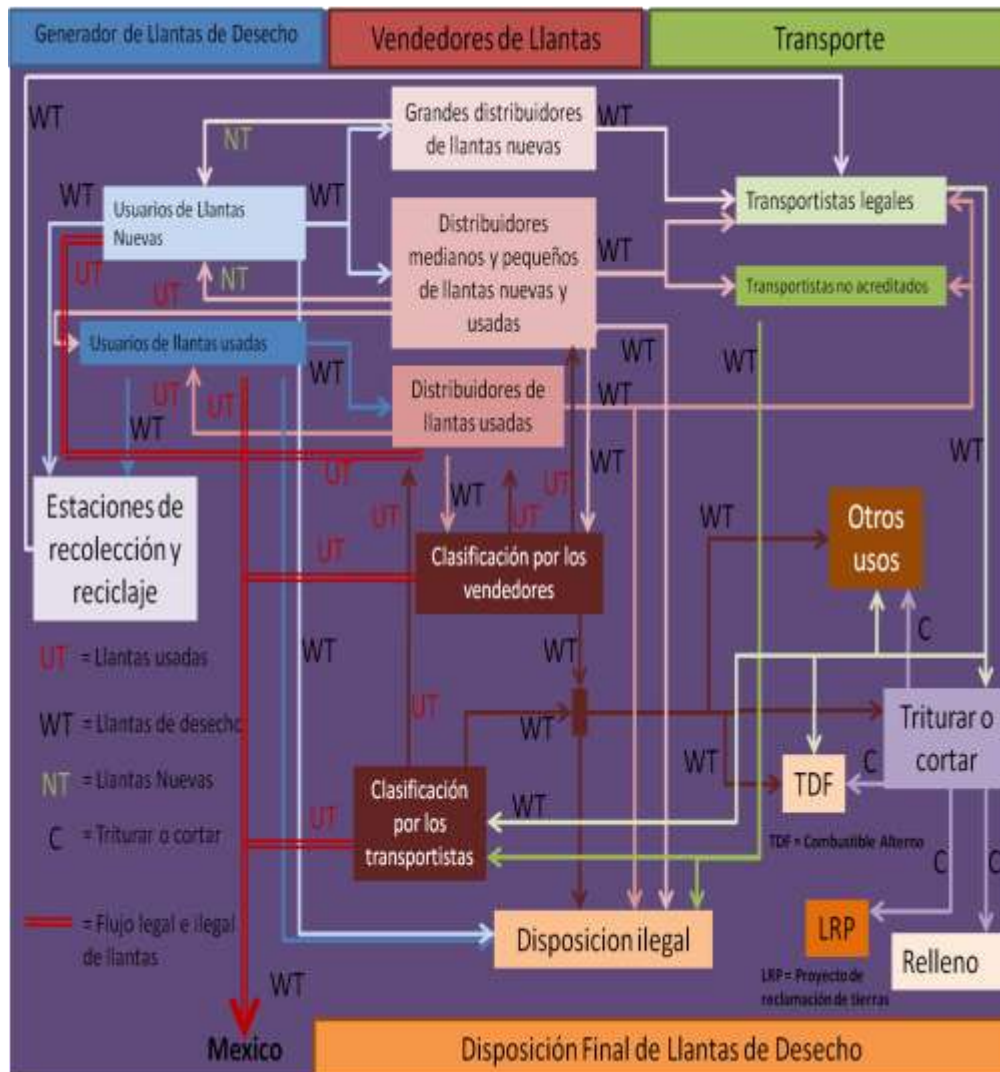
Generador de Llantas de Desecho

Vendedores de Llantas

Transporte

WT

NT

Grandes distribuidores de llantas nuevas

WT

WT

Usuarios de Llantas Nuevas

WT

Distribuidores medianos y pequeños de llantas nuevas y usadas

WT

Transportistas legales

UT

NT

UT

Transportistas no acreditados

Usuarios de llantas usadas

WT

WT

WT

UT

UT

Distribuidores de llantas usadas

WT

WT

WT

WT

UT

WT

Estaciones de recolección y reciclaje

UT

WT

UT

UT

WT

Otros usos

UT

Clasificación por los vendedores

UT = Llantas usadas

WT

WT

C

WT = Llantas de desecho

UT

WT

Triturar o cortar

NT = Llantas Nuevas

WT

C

TDF

C = Triturar o cortar

UT

WT

Clasificación por los transportistas

TDF = Combustible Alterno

C

C

= Flujo legal e ilegal de llantas

Disposicion ilegal

LRP

Relleno

WT

LRP = Proyecto de reclamación de tierras

Mexico

Disposición Final de Llantas de Desecho